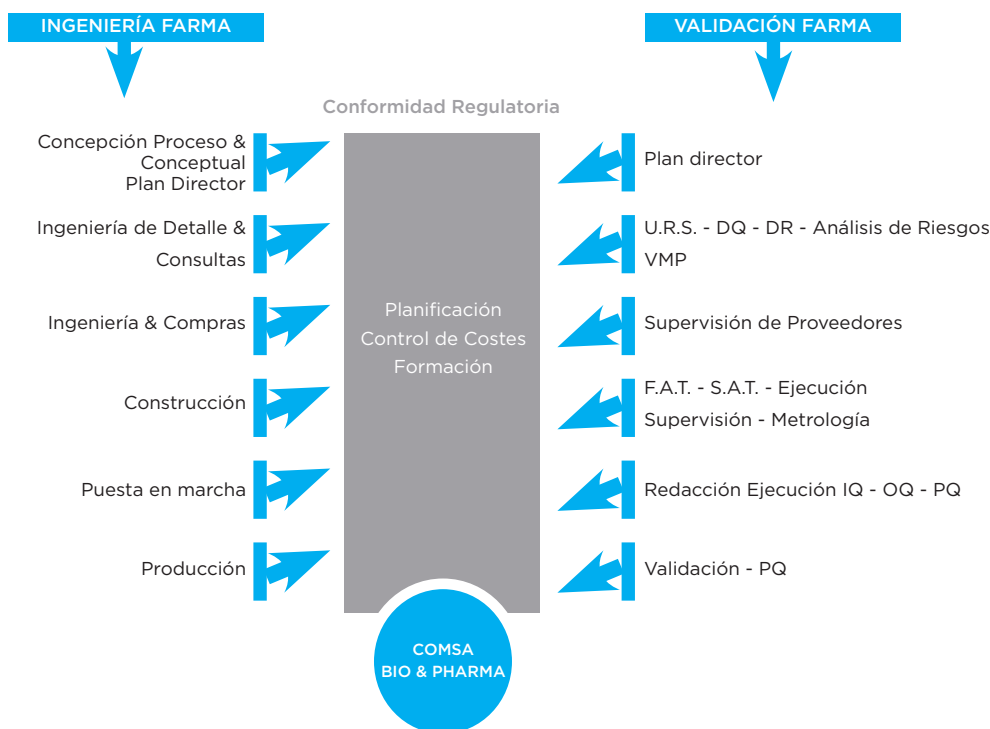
INGENIERÍA FARMA

VALIDACIÓN FARMA

Conformidad Regulatoria

Concepción Proceso & Conceptual Plan Director

Ingeniería de Detalle & Consultas

Ingeniería & Compras

Construcción

Puesta en marcha

Producción

Planificación
Control de Costes
Formación

Plan director

U.R.S. - DQ - DR - Análisis de Riesgos
VMP

Supervisión de Proveedores

F.A.T. - S.A.T. - Ejecución
Supervisión - Metrología

Redacción Ejecución IQ - OQ - PQ

Validación - PQ

COMSA
BIO & PHARMA